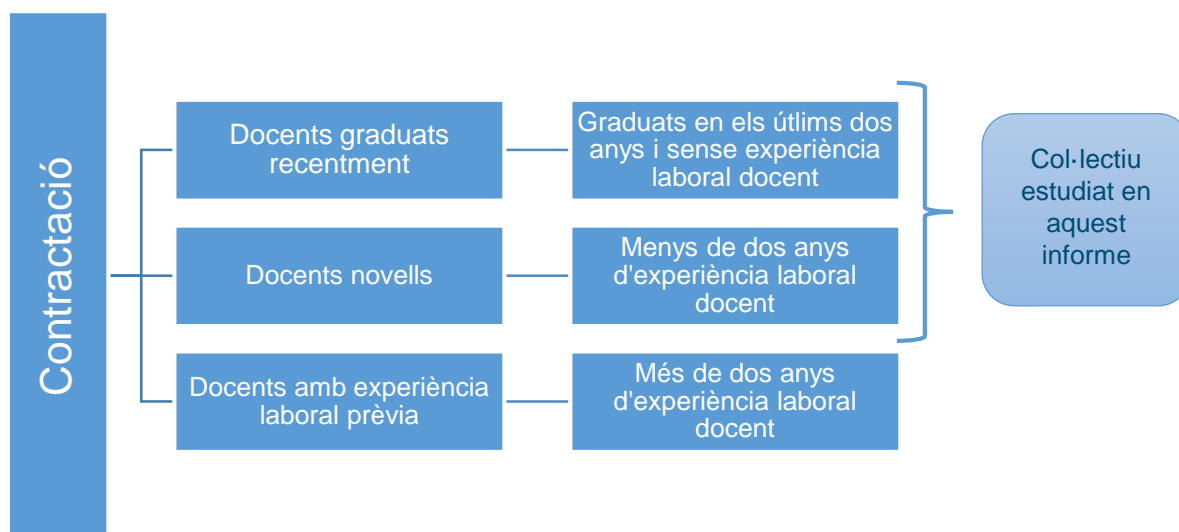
Contractació

Docents graduats recentment

Graduats en els útlims dos anys i sense experiència laboral docent

Docents novells

Menys de dos anys d'experiència laboral docent

Docents amb experiència laboral prèvia

Més de dos anys d'experiència laboral docent

Col·lectiu estudiat en aquest informe